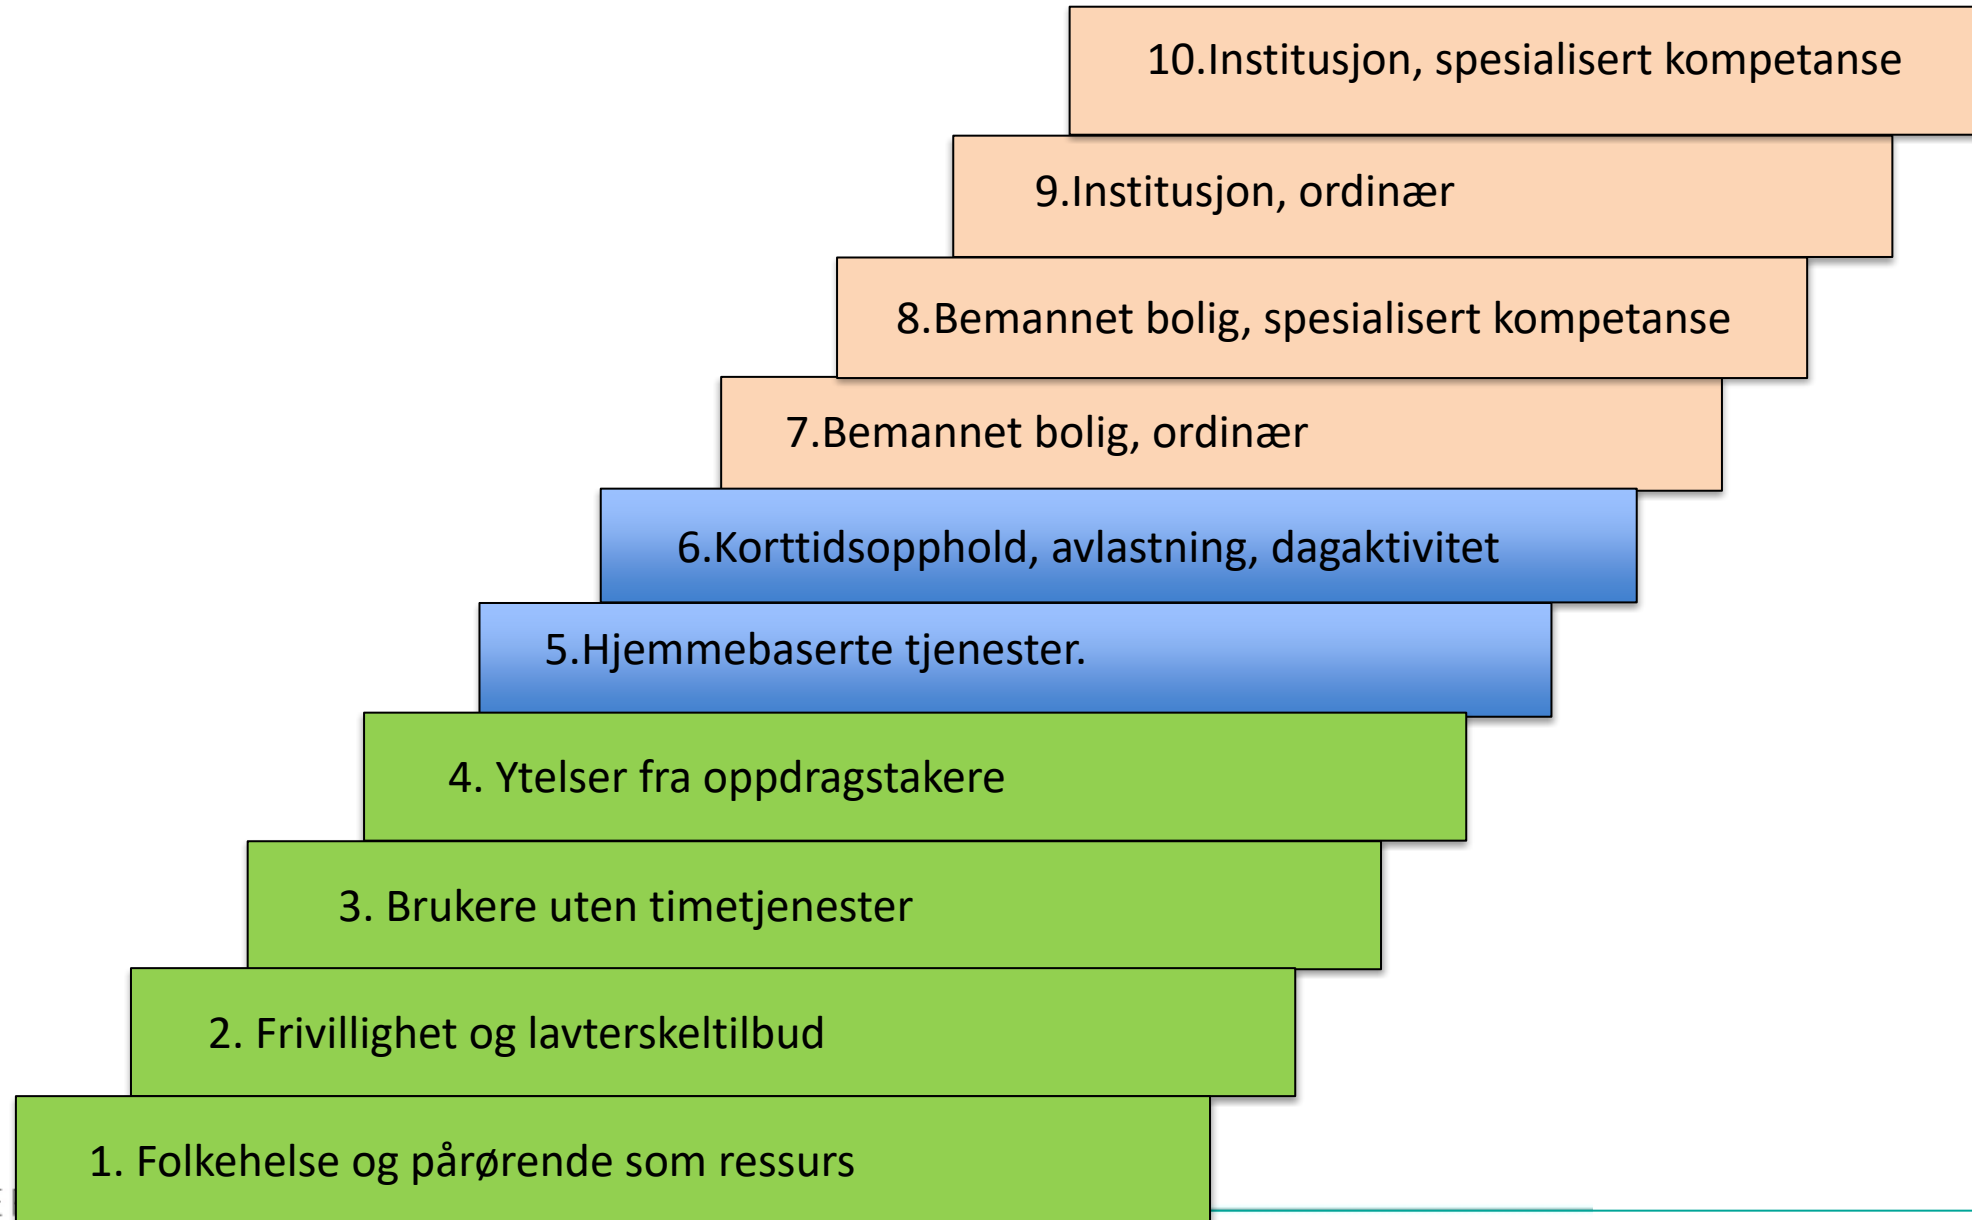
10.Institusjon, spesialisert kompetanse

9.Institusjon, ordinær

8.Bemannet bolig, spesialisert kompetanse

7.Bemannet bolig, ordinær

6.Korttidsopphold, avlastning, dagaktivitet

5.Hjemmebaserte tjenester.

4. Ytelser fra oppdragstakere

3. Brukere uten timetjenester

2. Frivillighet og lavterskeltilbud

1. Folkehelse og pårørende som ressurs